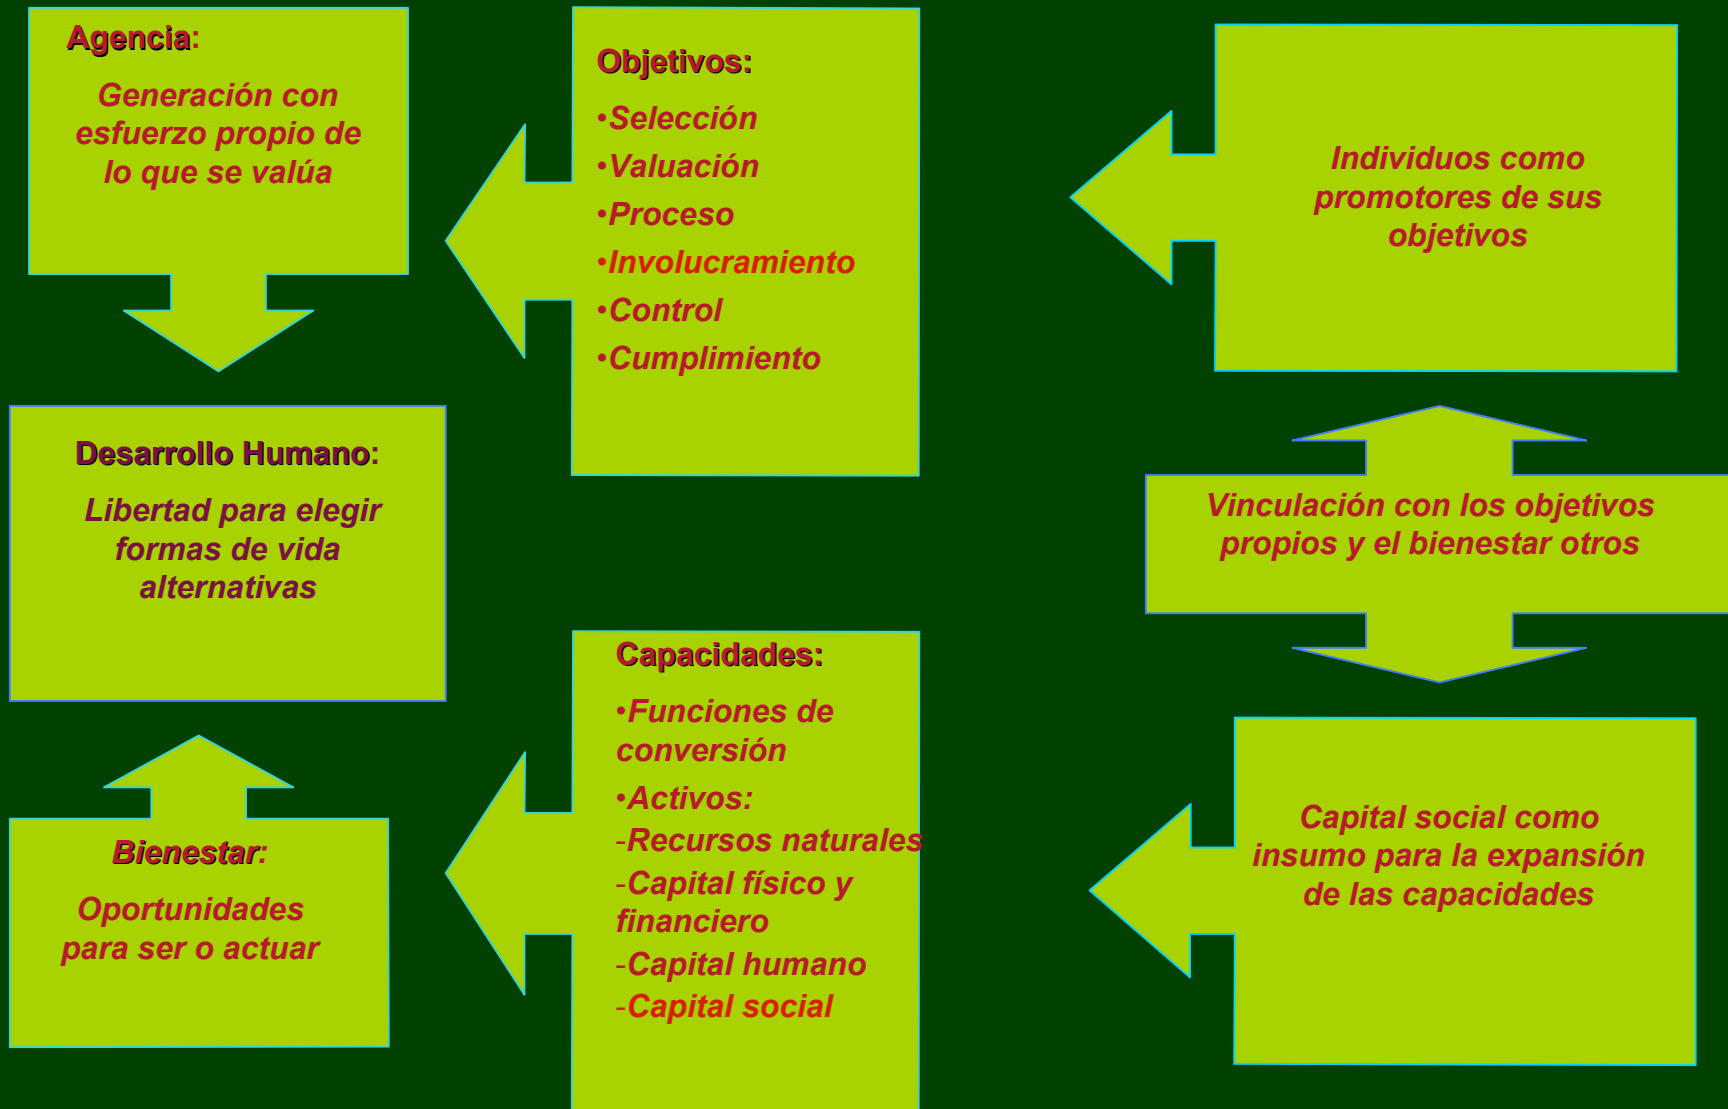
Agencia:

Generación con esfuerzo propio de lo que se valúa

Objetivos:

•Selección
•Valuación
•Proceso
•Involucramiento
•Control
•Cumplimiento

Individuos como promotores de sus objetivos

Desarrollo Humano:

Libertad para elegir formas de vida alternativas

Vinculación con los objetivos propios y el bienestar otros

Bienestar:

Oportunidades para ser o actuar

Capacidades:

•Funciones de conversión
•Activos:
-Recursos naturales
-Capital físico y financiero
-Capital humano
-Capital social

Capital social como insumo para la expansión de las capacidades